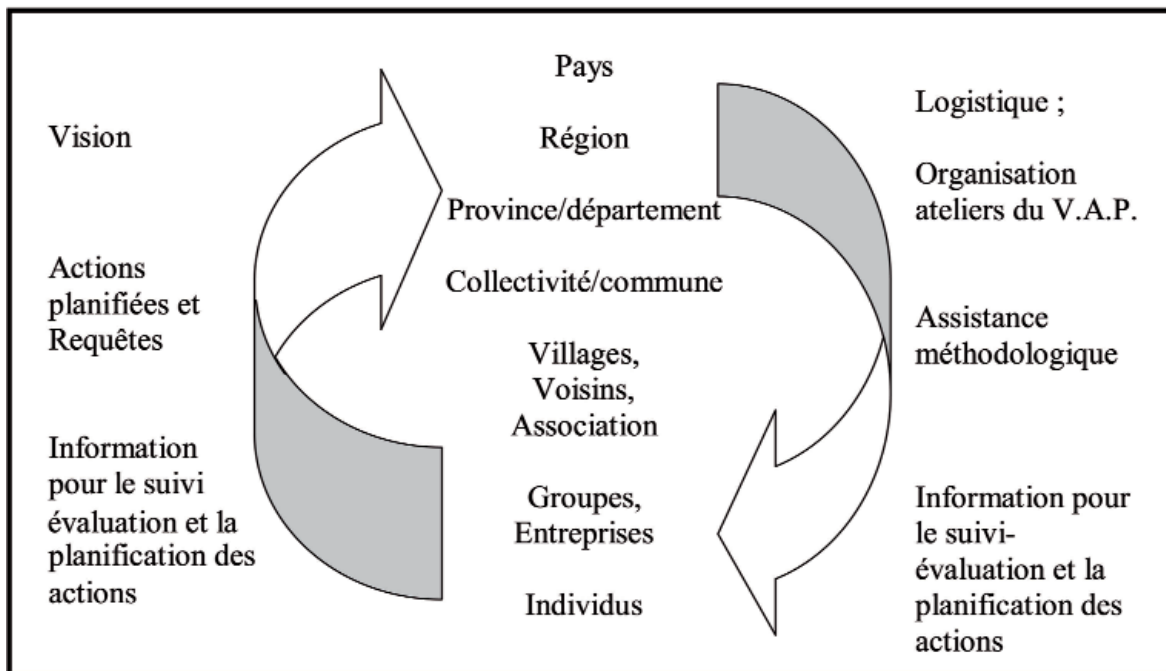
Vision

Actions planifiées et Requêtes

Information pour le suivi évaluation et la planification des actions

Pays

Région

Province/département

Collectivité/commune

Villages, Voisins, Association

Groupes, Entreprises

Individus

Logistique ;

Organisation ateliers du V.A.P.

Assistance méthodologique

Information pour le suivi-évaluation et la planification des actions